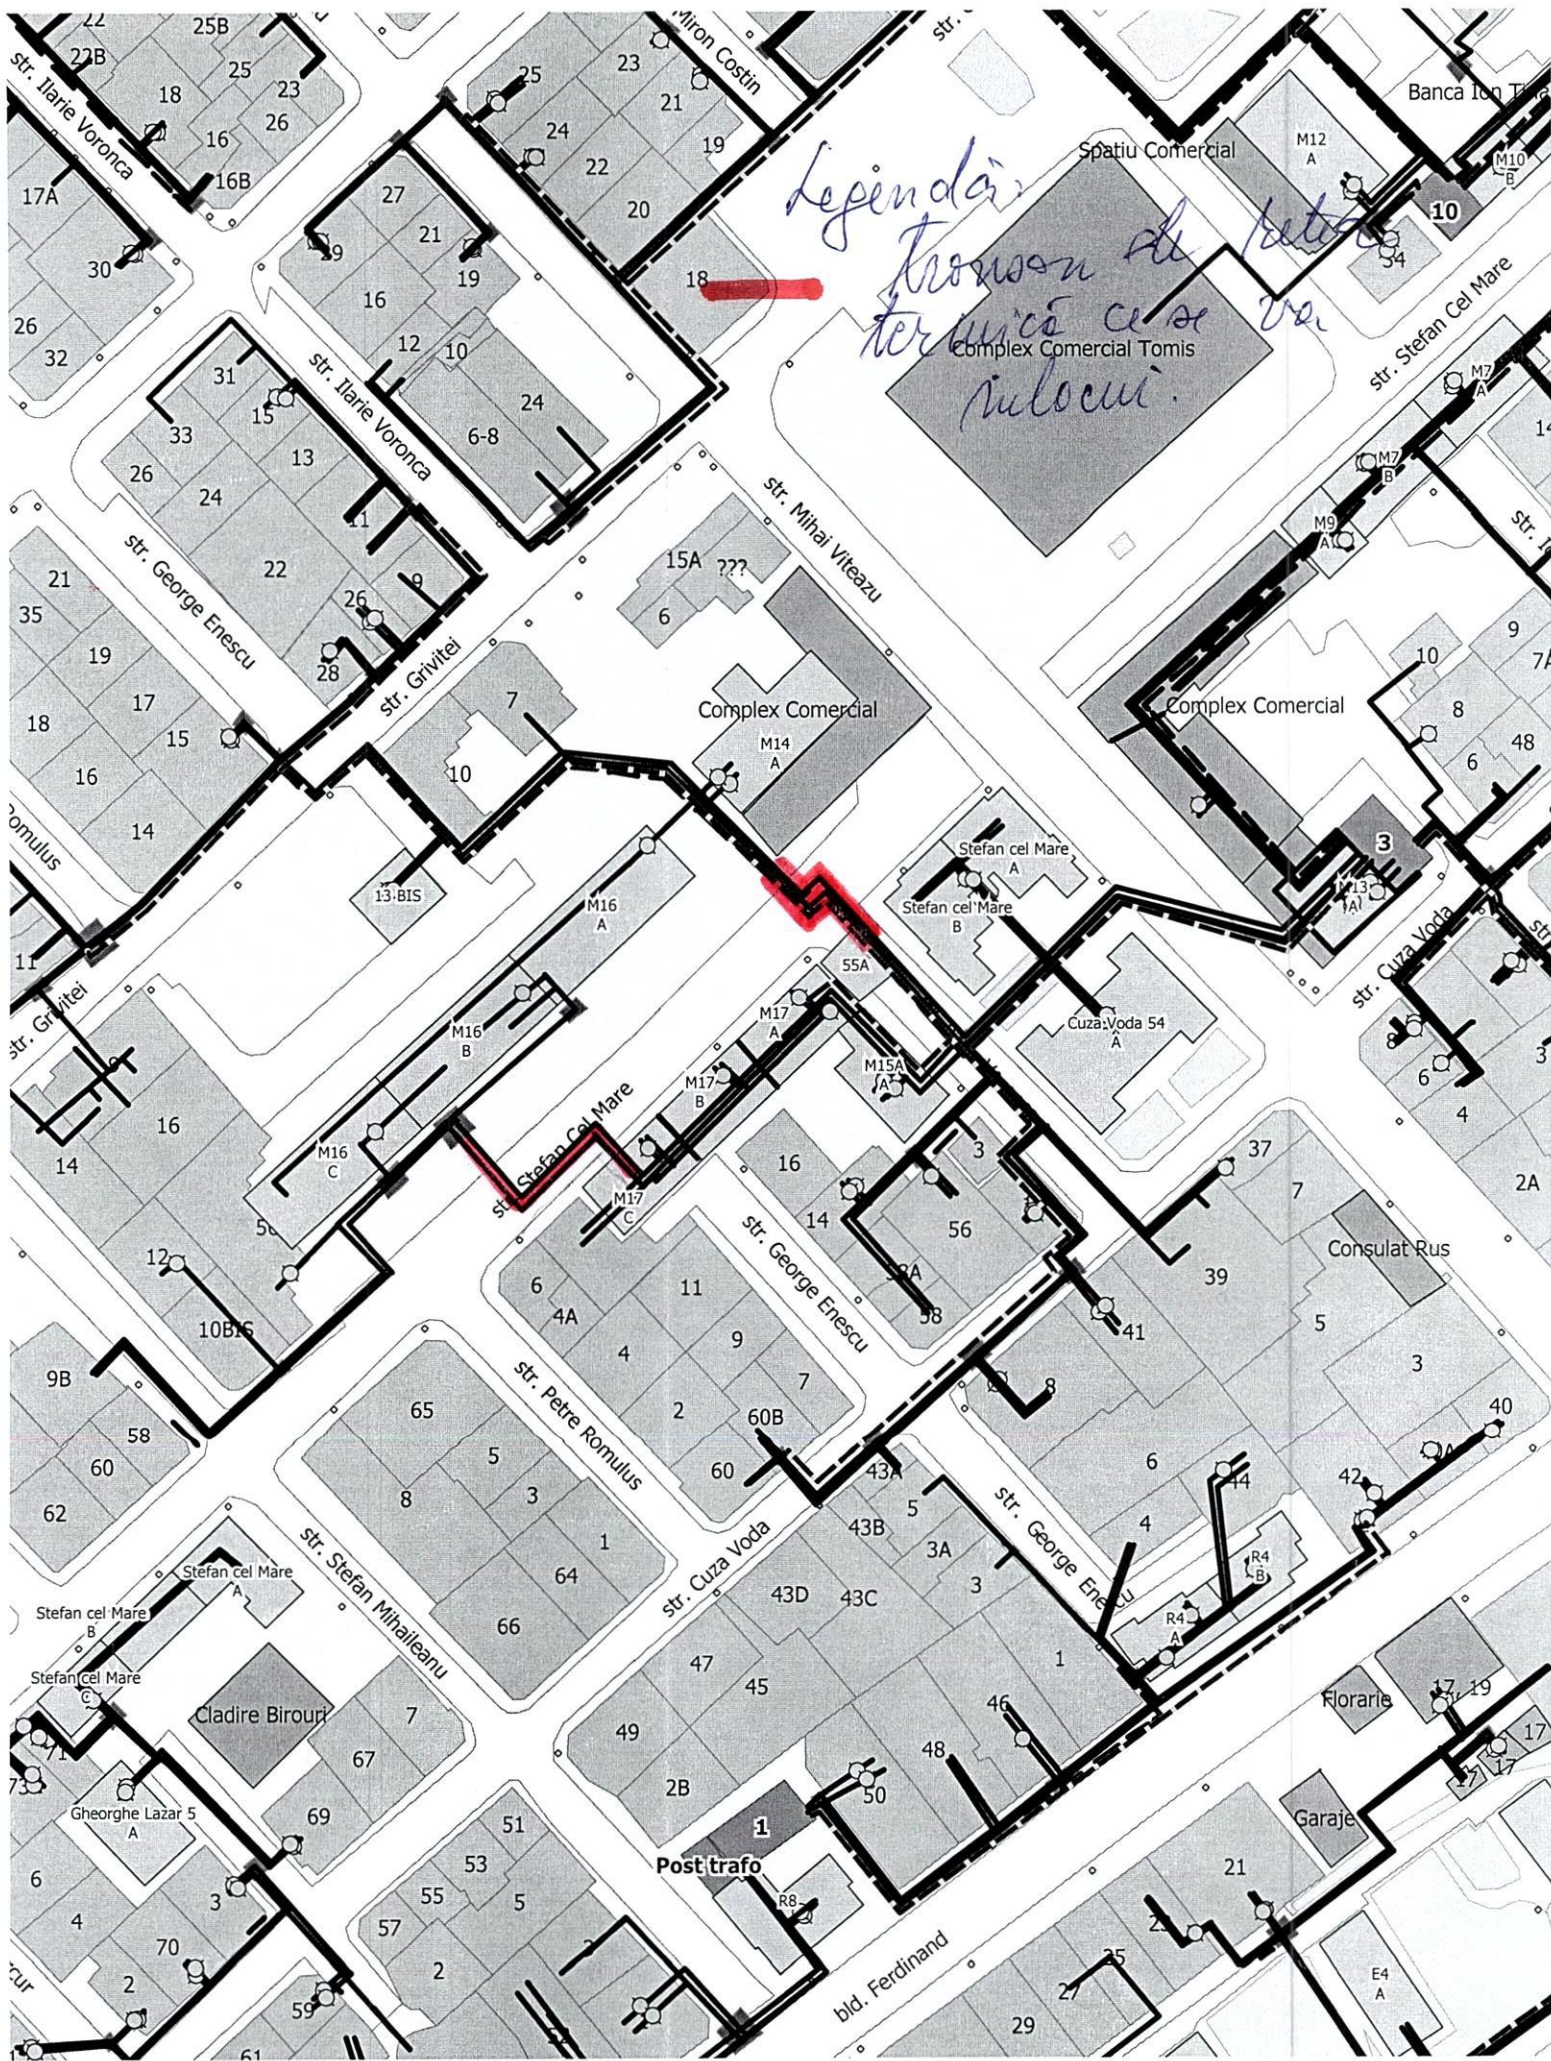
Legendă: Tronson de rețea termică ce se va înlocui.

22
25B
22B
str. Ilarie Voronca
18
25
23
16
26
16B
17A
30
26
32
25
24
23
21
22
20
19
18
Miron Costin
27
21
19
16
12
10
24
6-8
str. Ilarie Voronca
31
15
33
13
26
24
22
11
9
26
28
str. George Enescu
21
35
19
17
18
15
16
14
Romulus
11
str. Grivitei
str. Grivitei
7
10
13 BIS
15A
???
6
str. Mihai Viteazu
Complex Comercial
M14
A
M16
A
M16
B
M16
C
14
16
12
10BIS
9B
58
60
62
Spatiu Comercial
Complex Comercial Tomis
M12
A
Banca Ion Tiriac
M10
B
10
34
str. Stefan Cel Mare
M7
A
M7
B
M9
A
Complex Comercial
10
8
6
9
7A
48
3
M13
A
str. Cuza Voda
Stefan cel Mare
A
Stefan cel Mare
B
55A
M17
A
M15A
A
M17
B
Cuza Voda 54
A
str. Stefan Cel Mare
M17
C
16
14
str. George Enescu
3
56
2A
58
37
7
39
Consulat Rus
41
5
3
40
6
4
2A
2
8
6
4
11
9
7
2
60B
60
str. Petre Romulus
65
5
8
3
1
64
66
str. Stefan Mihaileanu
Stefan cel Mare
A
Stefan cel Mare
B
Stefan cel Mare
C
Cladire Birouri
7
67
69
71
73
Gheorghe Lazar 5
A
6
4
3
70
2
59
str. Cuza Voda
43A
5
43B
3A
43D
43C
3
str. George Enescu
47
45
1
49
46
48
2B
50
1
Post trafo
R8
51
53
55
5
57
2
bld. Ferdinand
8
6
4
44
42
R4
B
R4
A
Florarie
17, 19
17
17
Garaje
21
23
25
27
29
E4
A
61
Cur